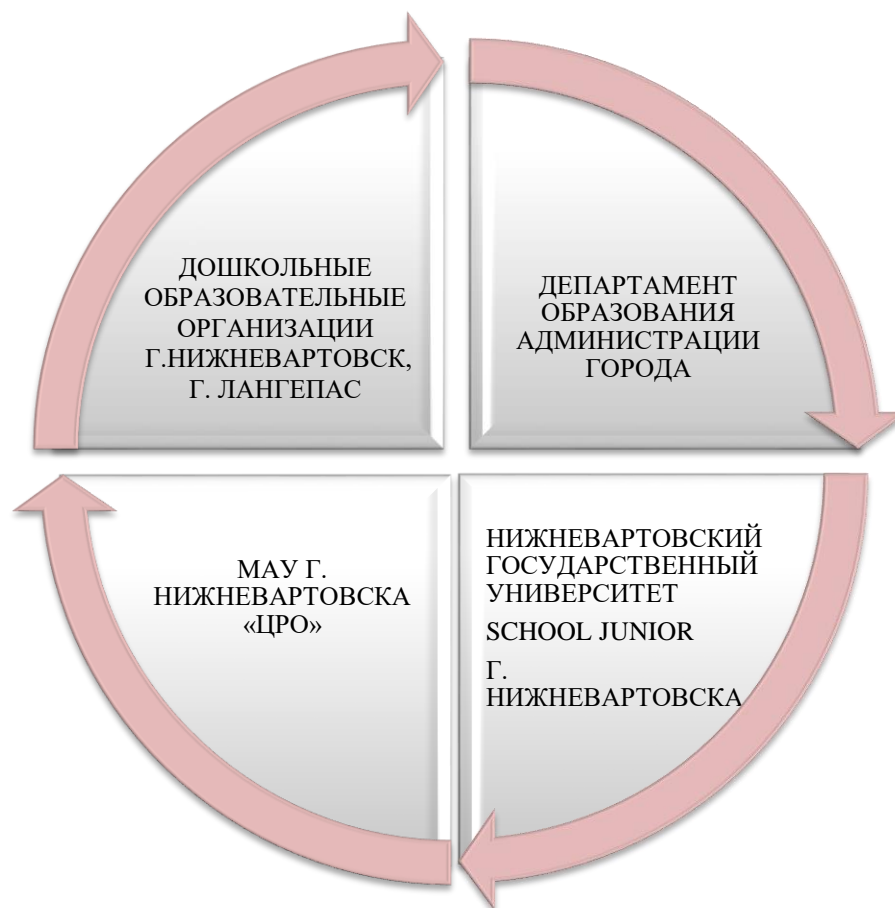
ДОШКОЛЬНЫЕ ОБРАЗОВАТЕЛЬНЫЕ ОРГАНИЗАЦИИ Г.НИЖНЕВАРТОВСК, Г. ЛАНГЕПАС

ДЕПАРТАМЕНТ ОБРАЗОВАНИЯ АДМИНИСТРАЦИИ ГОРОДА

НИЖНЕВАРТОВСКИЙ ГОСУДАРСТВЕННЫЙ УНИВЕРСИТЕТ

SCHOOL JUNIOR

Г. НИЖНЕВАРТОВСКА

МАУ Г. НИЖНЕВАРТОВСКА «ЦРО»